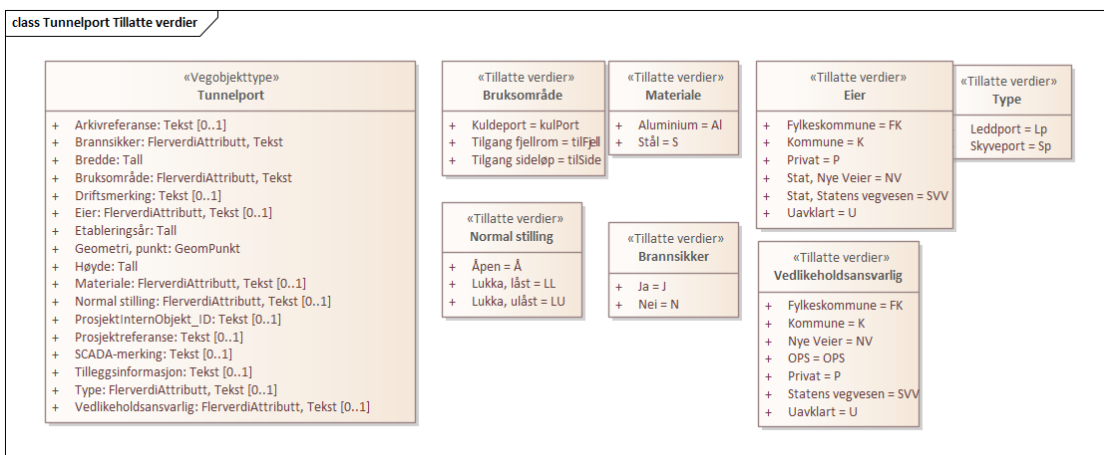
class Tunnelport Tillatte verdier

«Vegobjekttype»
Tunnelport

+ Arkivreferanse: Tekst [0..1]
+ Brannsikker: FlerverdiAttributt, Tekst
+ Bredde: Tall
+ Bruksområde: FlerverdiAttributt, Tekst
+ Driftsmerking: Tekst [0..1]
+ Eier: FlerverdiAttributt, Tekst [0..1]
+ Etableringsår: Tall
+ Geometri, punkt: GeomPunkt
+ Høyde: Tall
+ Materiale: FlerverdiAttributt, Tekst [0..1]
+ Normal stilling: FlerverdiAttributt, Tekst [0..1]
+ ProsjektInternObjekt_ID: Tekst [0..1]
+ Prosjektreferanse: Tekst [0..1]
+ SCADA-merking: Tekst [0..1]
+ Tilleggsinformasjon: Tekst [0..1]
+ Type: FlerverdiAttributt, Tekst [0..1]
+ Vedlikeholdsansvarlig: FlerverdiAttributt, Tekst [0..1]

«Tillatte verdier»
Bruksområde

+ Kuldeport = kulPort
+ Tilgang fjellrom = tilFjell
+ Tilgang sideløp = tilSide

«Tillatte verdier»
Materiale

+ Aluminium = Al
+ Stål = S

«Tillatte verdier»
Eier

+ Fylkeskommune = FK
+ Kommune = K
+ Privat = P
+ Stat, Nye Veier = NV
+ Stat, Statens vegvesen = SVV
+ Uavklart = U

«Tillatte verdier»
Type

Leddport = Lp
Skyveport = Sp

«Tillatte verdier»
Normal stilling

+ Åpen = Å
+ Lukka, låst = LL
+ Lukka, ulåst = LU

«Tillatte verdier»
Brannsikker

+ Ja = J
+ Nei = N

«Tillatte verdier»
Vedlikeholdsansvarlig

+ Fylkeskommune = FK
+ Kommune = K
+ Nye Veier = NV
+ OPS = OPS
+ Privat = P
+ Statens vegvesen = SVV
+ Uavklart = U